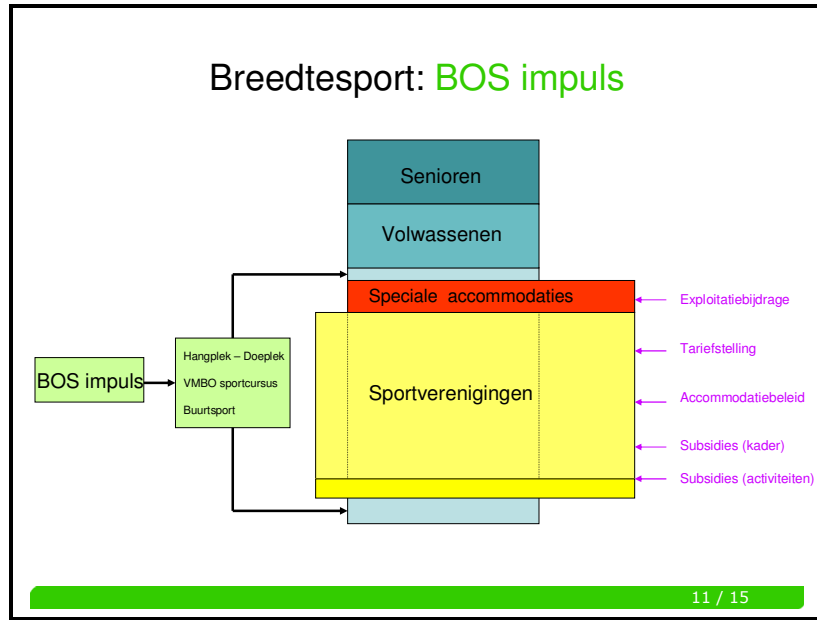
Breedtesport: BOS impuls

Senioren

Volwassenen

Speciale accommodaties

Sportverenigingen

BOS impuls

Hangplek – Doeplek

VMBO sportcursus

Buurtsport

Exploitatiebijdrage

Tariefstelling

Accommodatiebeleid

Subsidies (kader)

Subsidies (activiteiten)

11 / 15